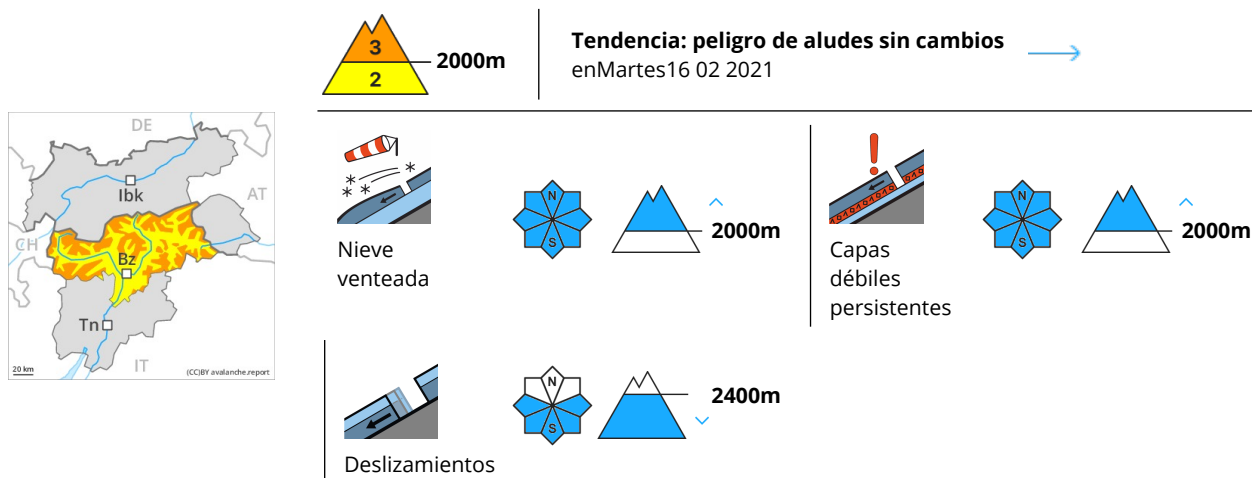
DE
AT
CH
Ibk
Bz
Tn
IT
20 km
(CC)BY avalanche.report

3
2
2000m

Tendencia: peligro de aludes sin cambios
enMartes16 02 2021

Nieve venteada
N
S
2000m

Capas débiles persistentes
N
S
2000m

Deslizamientos
N
S
2400m